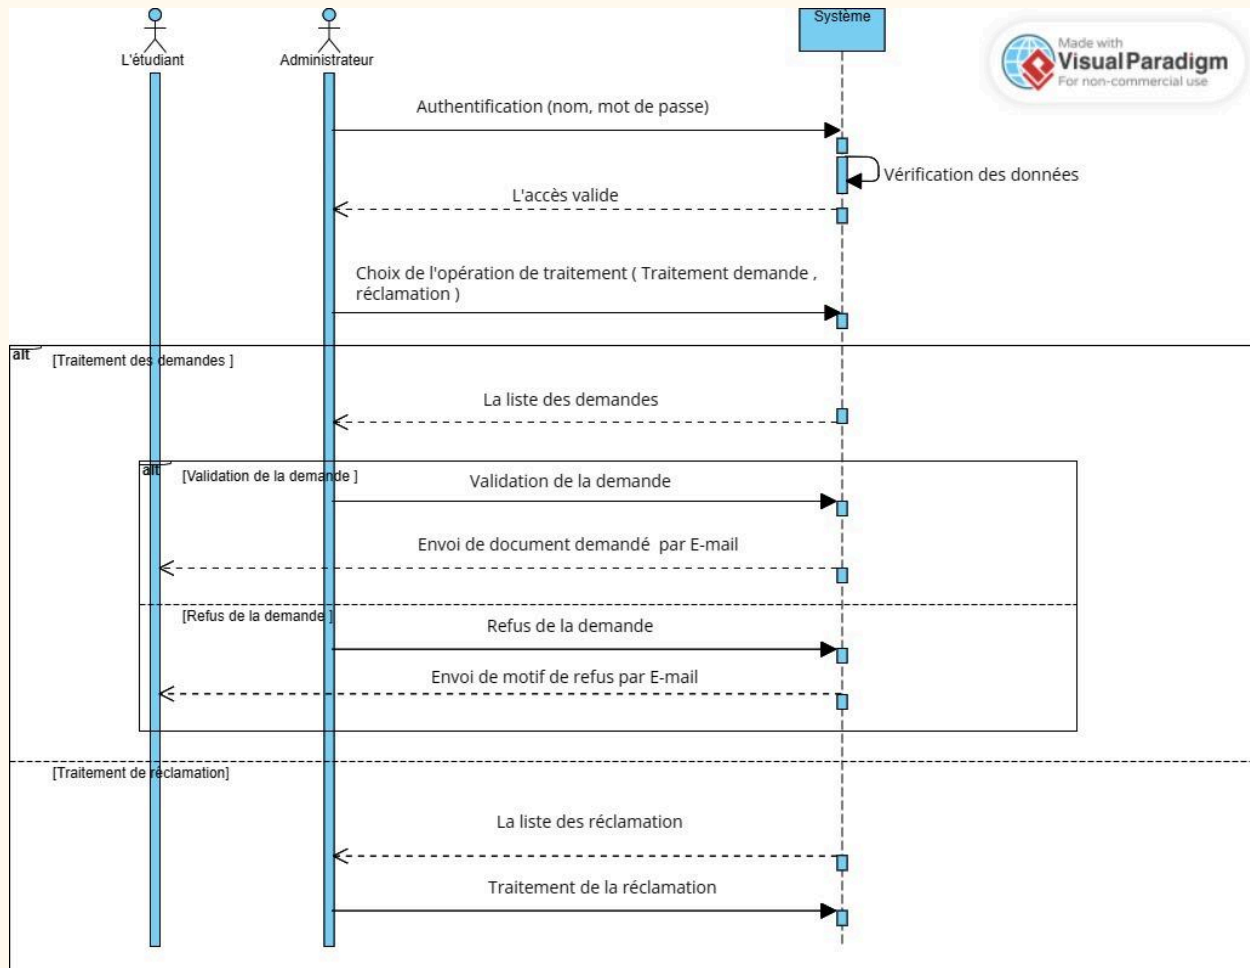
L'étudiant

Administrateur

Système

Made with
Visual Paradigm
For non-commercial use

Authentification (nom, mot de passe)

Vérification des données

L'accès valide

Choix de l'opération de traitement ( Traitement demande , réclamation )

alt

[Traitement des demandes ]

La liste des demandes

alt

[Validation de la demande ]

Validation de la demande

Envoi de document demandé par E-mail

[Refus de la demande ]

Refus de la demande

Envoi de motif de refus par E-mail

[Traitement de réclamation]

La liste des réclamation

Traitement de la réclamation